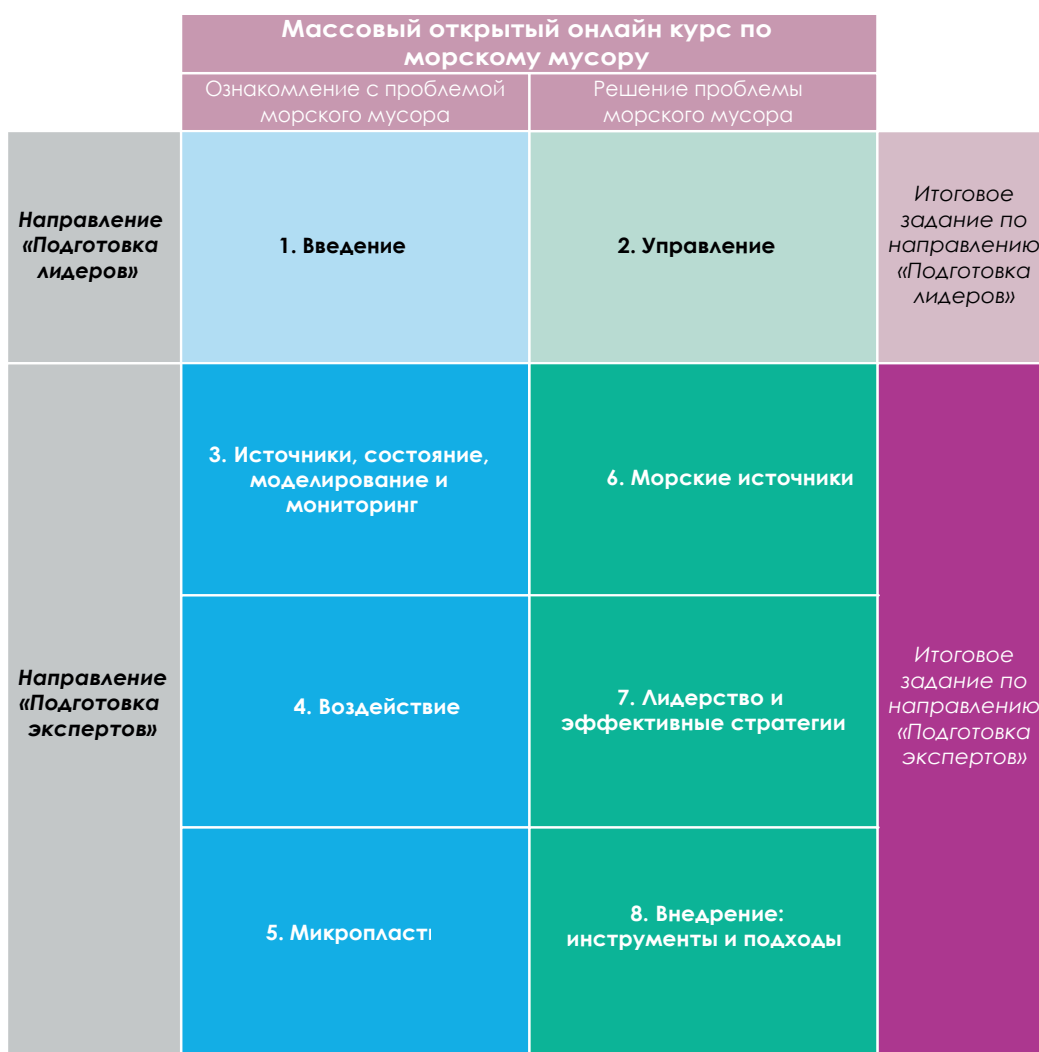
| | Массовый открытый онлайн курс по морскому мусору | | |
|---|---|---|---|
| | Ознакомление с проблемой морского мусора | Решение проблемы морского мусора | |
| *Направление «Подготовка лидеров»* | 1. Введение | 2. Управление | *Итоговое задание по направлению «Подготовка лидеров»* |
| *Направление «Подготовка экспертов»* | 3. Источники, состояние, моделирование и мониторинг | 6. Морские источники | *Итоговое задание по направлению «Подготовка экспертов»* |
| | 4. Воздействие | 7. Лидерство и эффективные стратегии | |
| | 5. Микропласт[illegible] | 8. Внедрение: инструменты и подходы | |